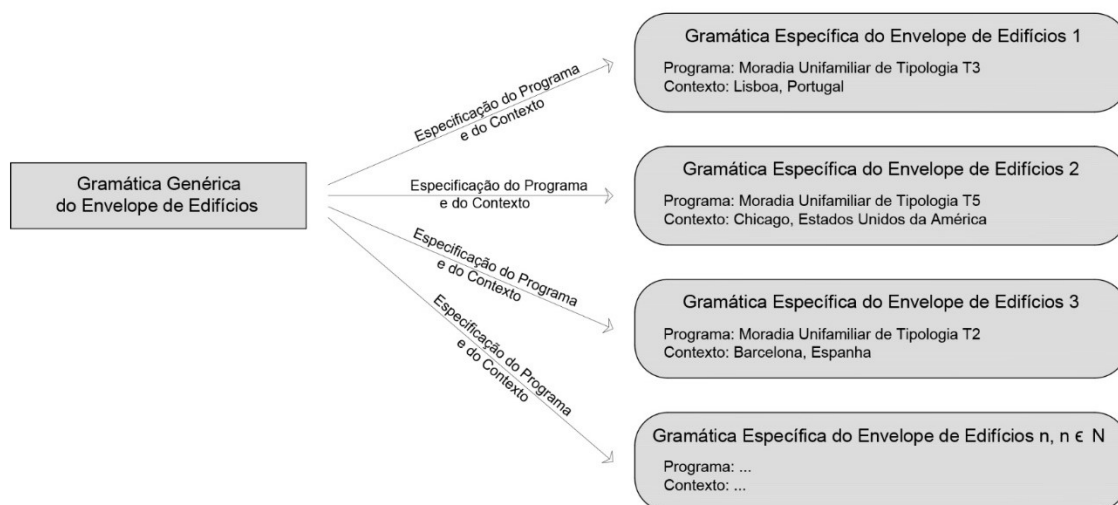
Gramática Genérica do Envelope de Edifícios

Especificação do Programa e do Contexto

Especificação do Programa e do Contexto

Especificação do Programa e do Contexto

Especificação do Programa e do Contexto

Gramática Específica do Envelope de Edifícios 1
Programa: Moradia Unifamiliar de Tipologia T3
Contexto: Lisboa, Portugal

Gramática Específica do Envelope de Edifícios 2
Programa: Moradia Unifamiliar de Tipologia T5
Contexto: Chicago, Estados Unidos da América

Gramática Específica do Envelope de Edifícios 3
Programa: Moradia Unifamiliar de Tipologia T2
Contexto: Barcelona, Espanha

Gramática Específica do Envelope de Edifícios n, $n \in N$
Programa: ...
Contexto: ...